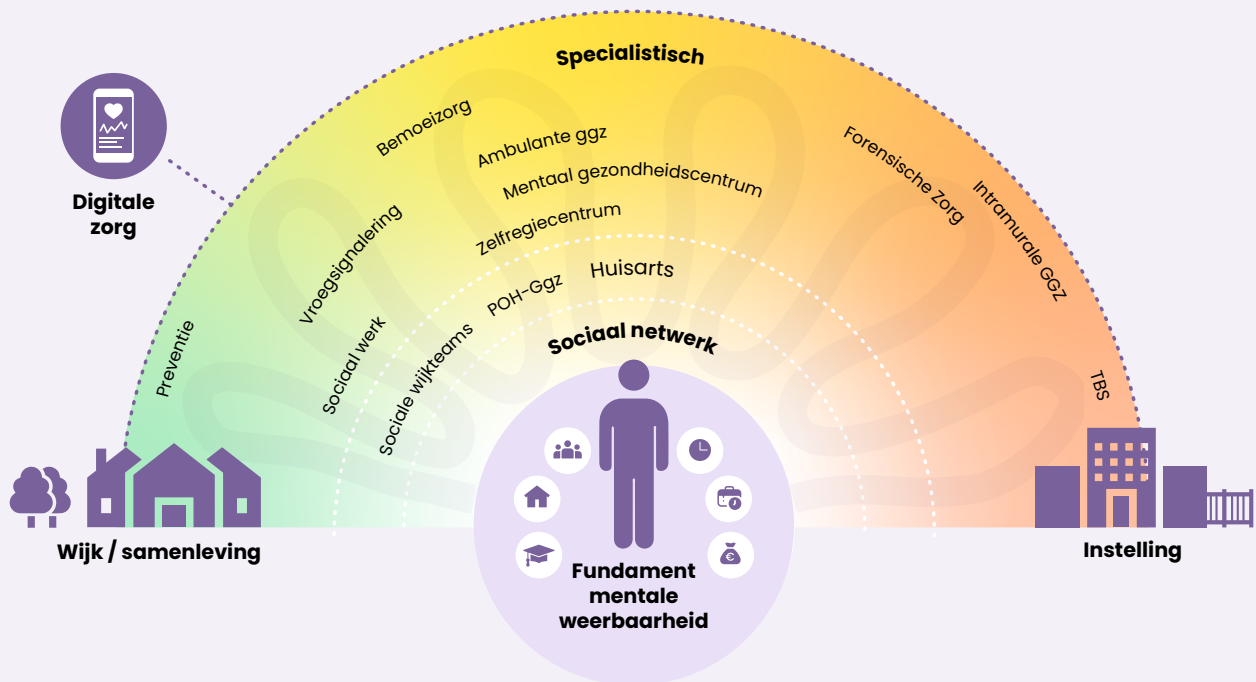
Specialistisch

Digitale zorg

Bemoeizorg

Ambulante ggz

Mentaal gezondheidscentrum

Forensische Zorg

Intramurale GGZ

Vroegsignalering

Zelfregiecentrum

Huisarts

POH-Ggz

Preventie

Sociaal werk

Sociale wijkteams

Sociaal netwerk

TBS

Wijk / samenleving

Fundament mentale weerbaarheid

Instelling